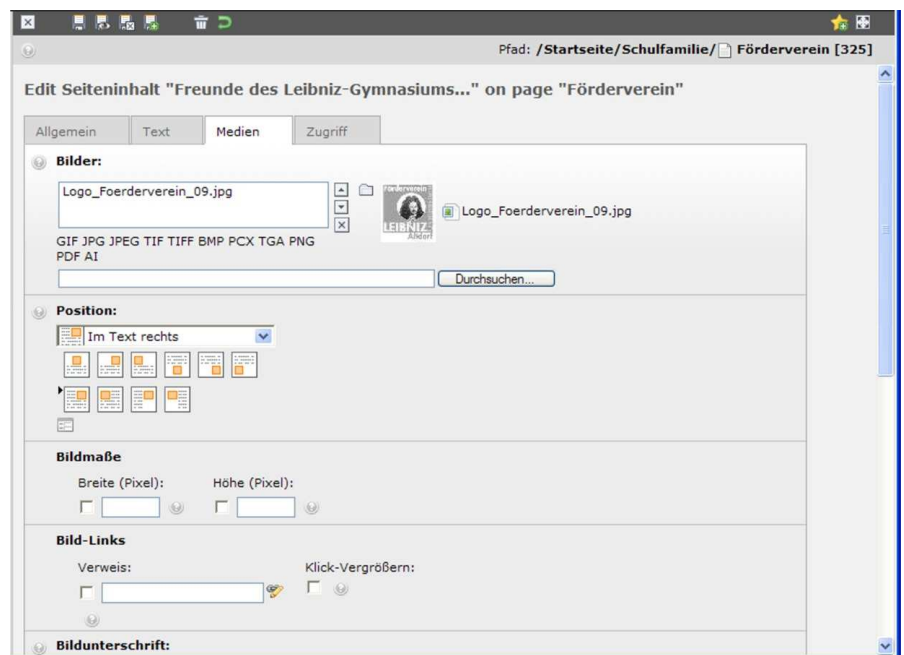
Pfad: /Startseite/Schulfamilie/ Förderverein [325]

Edit Seiteninhalt "Freunde des Leibniz-Gymnasiums..." on page "Förderverein"

Allgemein | Text | Medien | Zugriff

Bilder:

Logo_Foerderverein_09.jpg

Förderverein LEIBNIZ Altdorf

Logo_Foerderverein_09.jpg

GIF JPG JPEG TIF TIFF BMP PCX TGA PNG PDF AI

Durchsuchen...

Position:

Im Text rechts

Bildmaße

Breite (Pixel): Höhe (Pixel):

Bild-Links

Verweis: Klick-Vergrößern:

Bildunterschrift: